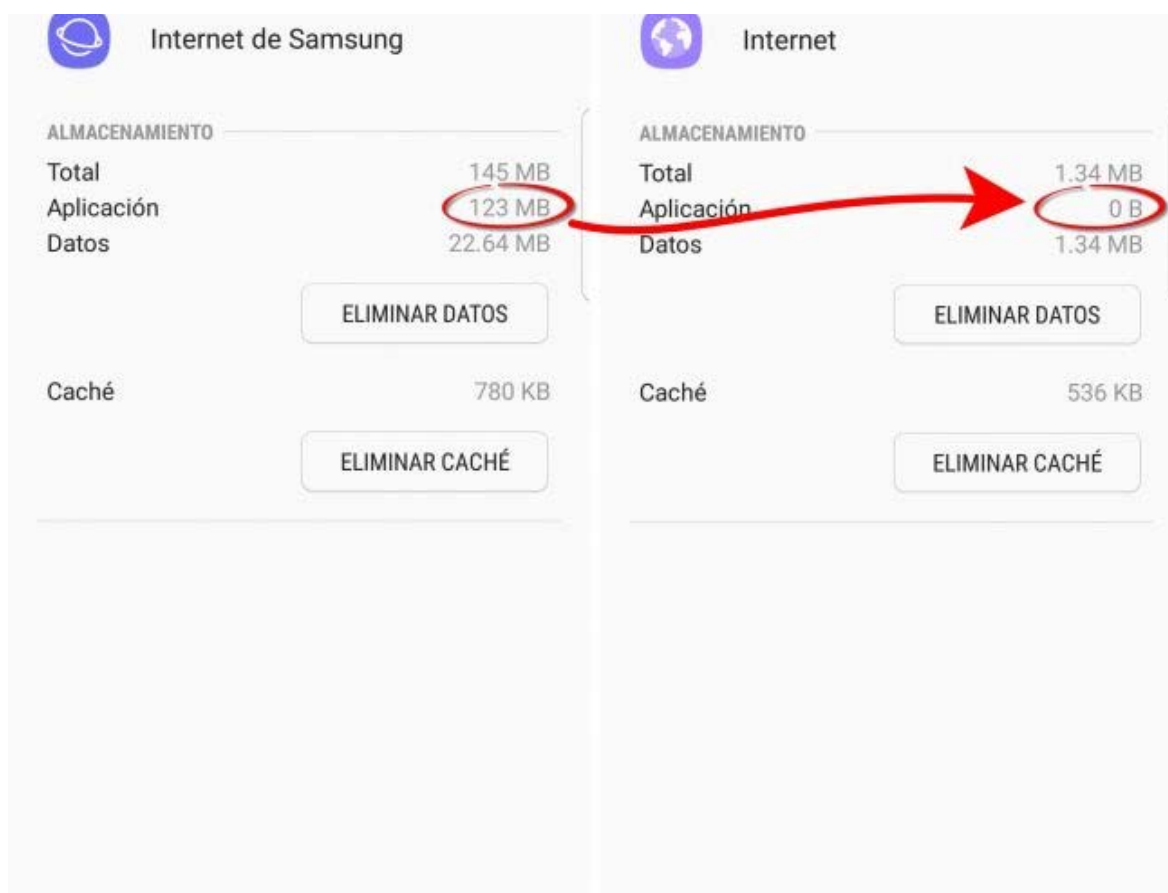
Internet de Samsung

ALMACENAMIENTO

| | |
|---|---|
| Total | 145 MB |
| Aplicación | 123 MB |
| Datos | 22.64 MB |

ELIMINAR DATOS

Caché 780 KB

ELIMINAR CACHÉ

Internet

ALMACENAMIENTO

| | |
|---|---|
| Total | 1.34 MB |
| Aplicación | 0 B |
| Datos | 1.34 MB |

ELIMINAR DATOS

Caché 536 KB

ELIMINAR CACHÉ